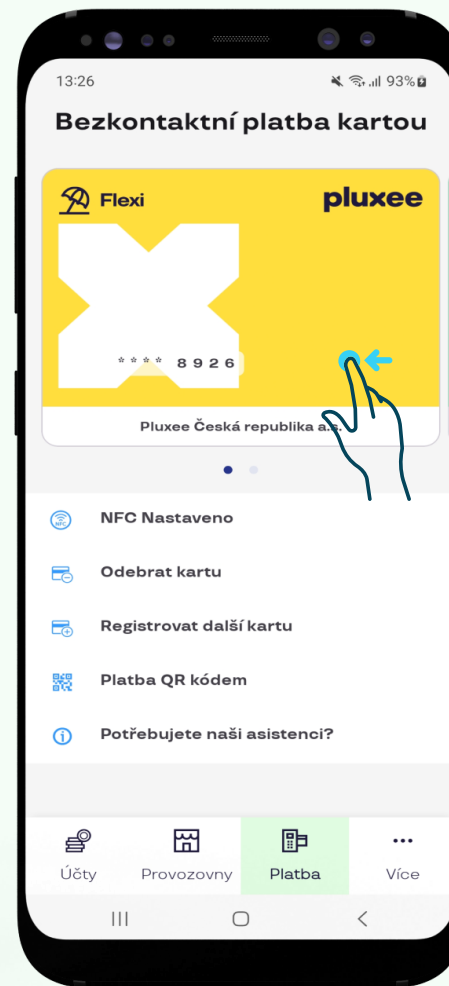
13:26

93%

Bezkontaktní platba kartou

Flexi

pluxee

**** 8926

Pluxee Česká republika a.s.

NFC

NFC Nastaveno

Odebrat kartu

Registrovat další kartu

Platba QR kódem

Potřebujete naši asistenci?

Účty

Provozovny

Platba

Více